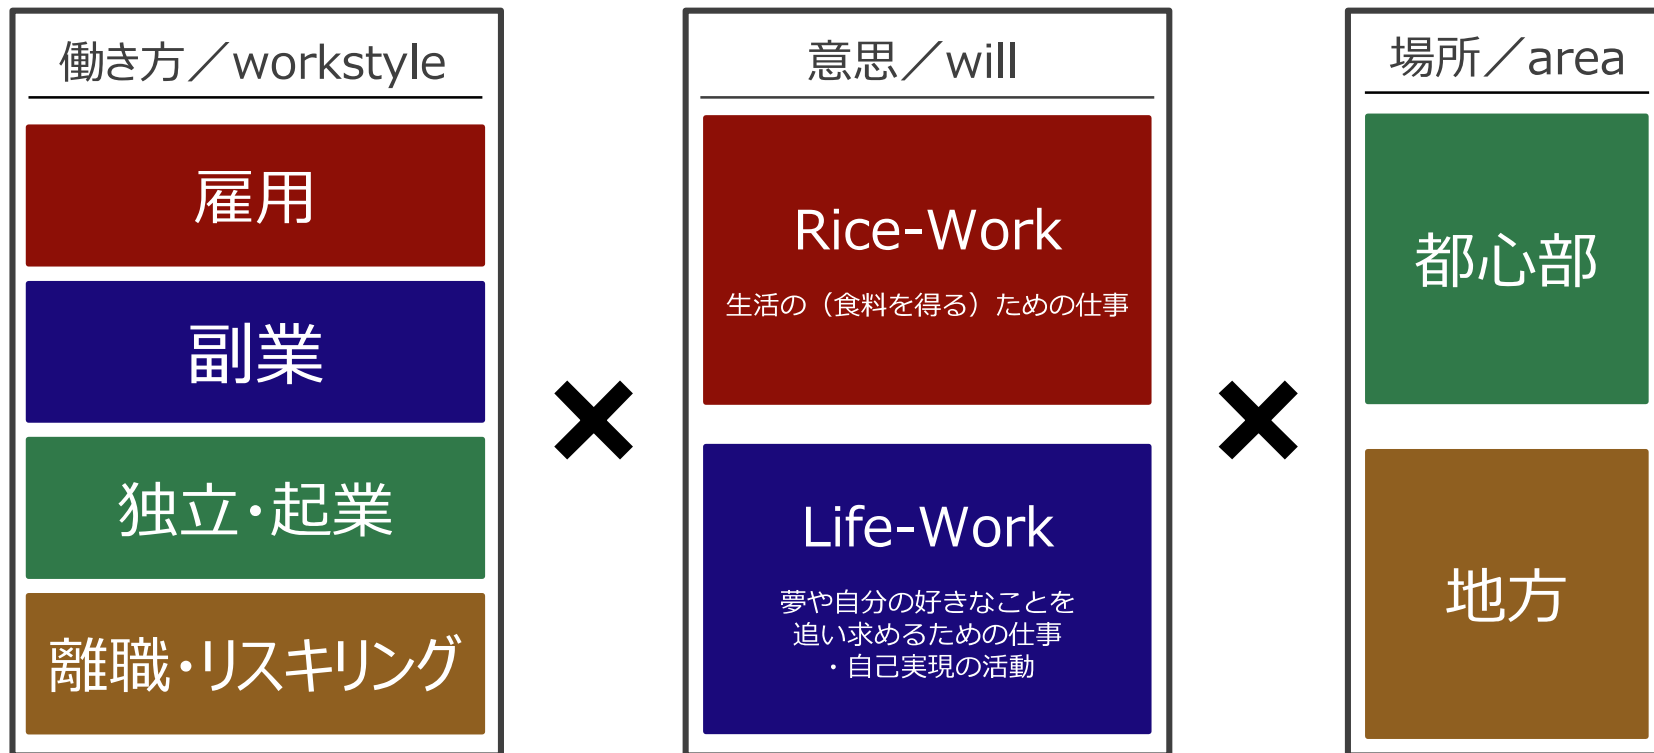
働き方／workstyle

雇用

副業

独立・起業

離職・リスキリング

×

意思／will

Rice-Work

生活の（食料を得る）ための仕事

Life-Work

夢や自分の好きなことを追い求めるための仕事・自己実現の活動

×

場所／area

都心部

地方